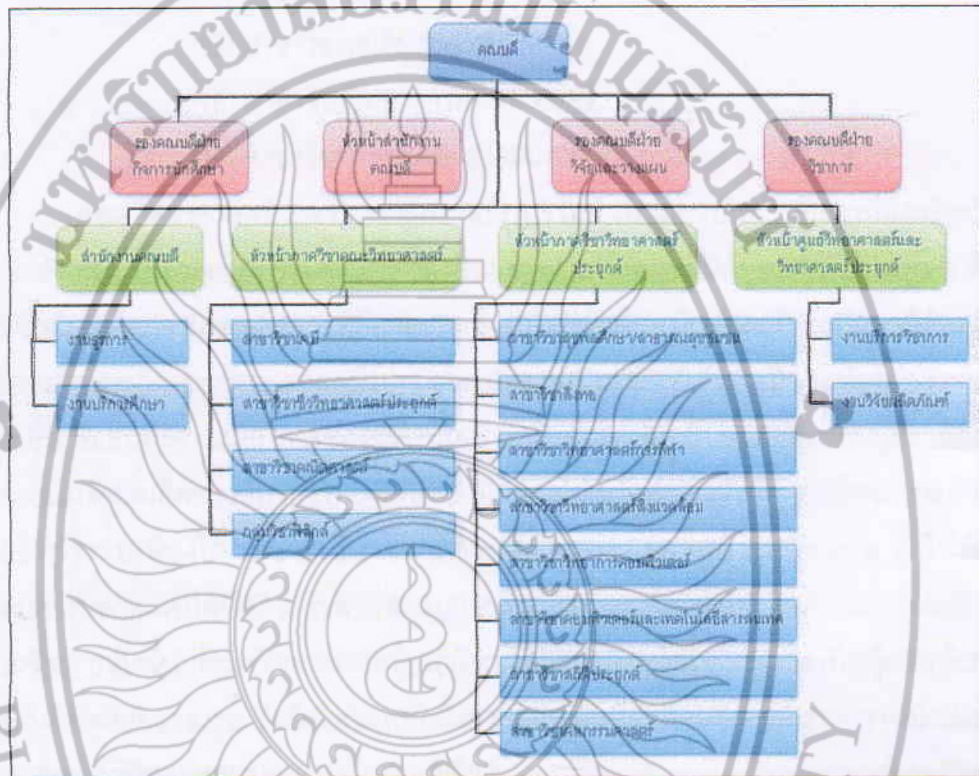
คณบดี

รองคณบดีฝ่ายกิจการนักศึกษา

หัวหน้าสำนักงานคณบดี

รองคณบดีฝ่ายวิจัยและวางแผน

รองคณบดีฝ่ายวิชาการ

สำนักงานคณบดี

หัวหน้าภาควิชาคณิตวิทยาศาสตร์

หัวหน้าภาควิชาวิทยาศาสตร์ประยุกต์

หัวหน้าศูนย์วิทยาศาสตร์และวิทยาศาสตร์ประยุกต์

งานธุรการ

งานบริการศึกษา

สาขาวิชาเคมี

สาขาวิชาชีววิทยาศาสตร์ประยุกต์

สาขาวิชาคณิตศาสตร์

กลุ่มวิชาฟิสิกส์

สาขาวิชา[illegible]

สาขาวิชาสิ่งทอ

สาขาวิชาวิทยาศาสตร์การกีฬา

สาขาวิชาวิทยาศาสตร์สิ่งแวดล้อม

สาขาวิชาวิทยาการคอมพิวเตอร์

สาขาวิชา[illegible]และเทคโนโลยีสารสนเทศ

สาขาวิชาสถิติประยุกต์

สาขาวิชา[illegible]

งานบริการวิชาการ

งานวิจัย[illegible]